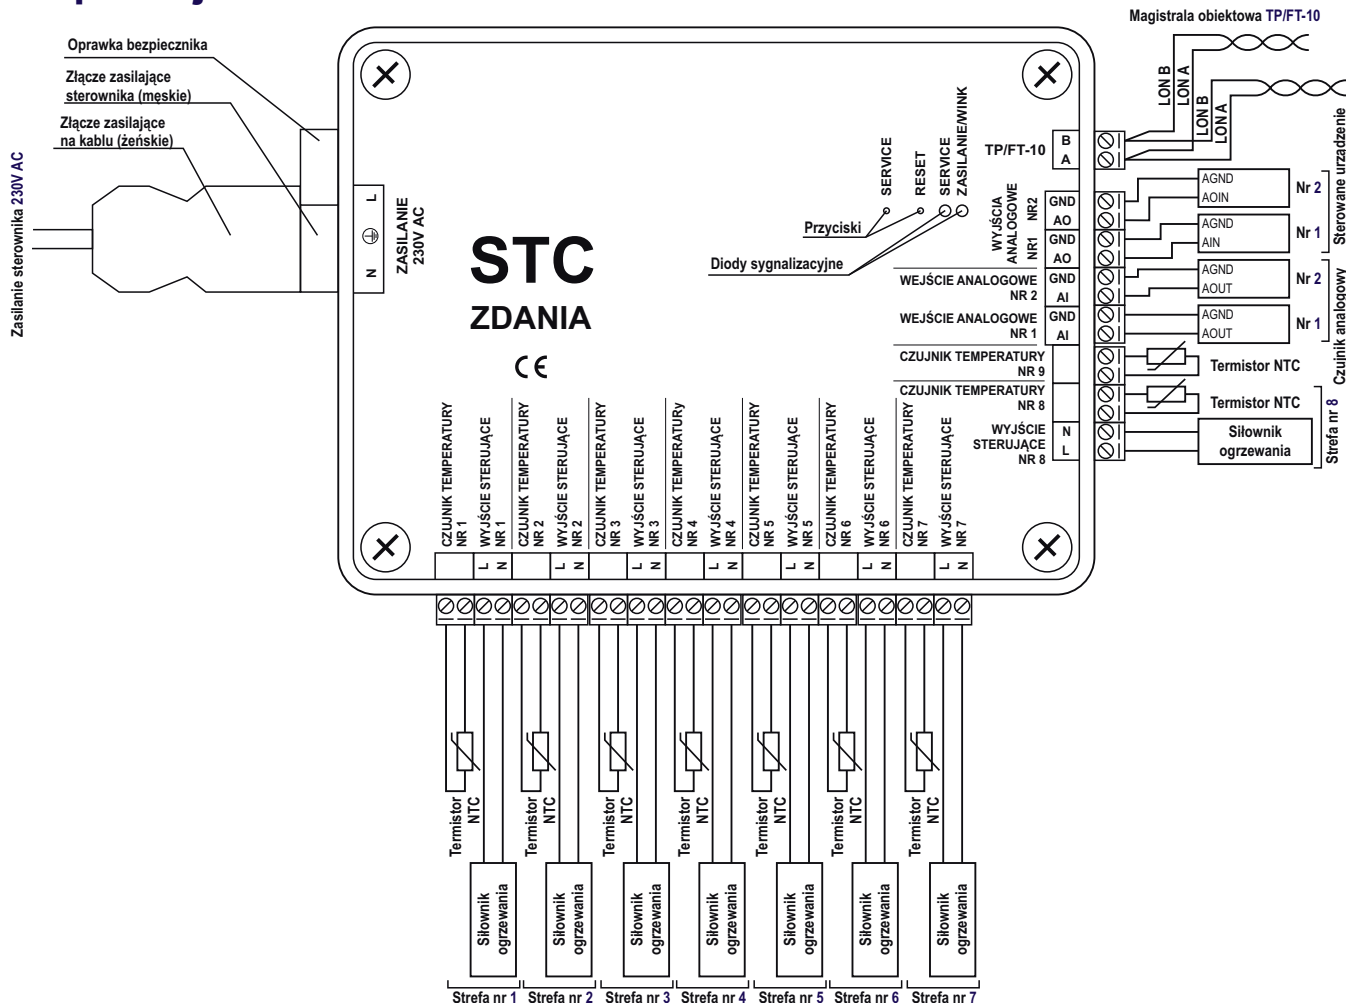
Magistrala obiektowa TP/FT-10

Oprawka bezpiecznika

Złącze zasilające sterownika (męskie)

Złącze zasilające na kablu (żeńskie)

Zasilanie sterownika 230V AC

L
⊕
N
ZASILANIE 230V AC

STC

ZDANIA

CE

Przyciski

Diody sygnalizacyjne

SERVICE
RESET
SERVICE
ZASILANIE/WINK

LON B
LON A
LON B
LON A

TP/FT-10
B
A

WYJŚCIA ANALOGOWE
NR2
NR1
GND
AO
GND
AO

WEJŚCIE ANALOGOWE NR 2
GND
AI

WEJŚCIE ANALOGOWE NR 1
GND
AI

CZUJNIK TEMPERATURY NR 9

CZUJNIK TEMPERATURY NR 8

WYJŚCIE STERUJĄCE NR 8
N
L

AGND
AOIN
Nr 2

AGND
AIN
Nr 1

Sterowane urządzenie

AGND
AOUT
Nr 2

AGND
AOUT
Nr 1

Czujnik analogowy

Termistor NTC

Termistor NTC

Siłownik ogrzewania

Strefa nr 8

CZUJNIK TEMPERATURY NR 1
WYJŚCIE STERUJĄCE NR 1
CZUJNIK TEMPERATURY NR 2
WYJŚCIE STERUJĄCE NR 2
CZUJNIK TEMPERATURY NR 3
WYJŚCIE STERUJĄCE NR 3
CZUJNIK TEMPERATURy NR 4
WYJŚCIE STERUJĄCE NR 4
CZUJNIK TEMPERATURY NR 5
WYJŚCIE STERUJĄCE NR 5
CZUJNIK TEMPERATURY NR 6
WYJŚCIE STERUJĄCE NR 6
CZUJNIK TEMPERATURY NR 7
WYJŚCIE STERUJĄCE NR 7

L N L N L N L N L N L N L N

Termistor NTC
Termistor NTC
Termistor NTC
Termistor NTC
Termistor NTC
Termistor NTC
Termistor NTC

Siłownik ogrzewania
Siłownik ogrzewania
Siłownik ogrzewania
Siłownik ogrzewania
Siłownik ogrzewania
Siłownik ogrzewania
Siłownik ogrzewania

Strefa nr 1
Strefa nr 2
Strefa nr 3
Strefa nr 4
Strefa nr 5
Strefa nr 6
Strefa nr 7